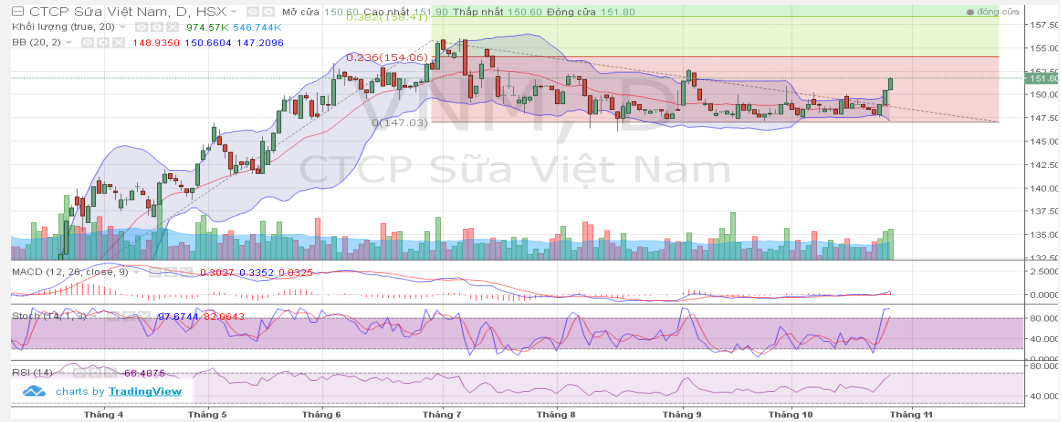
CTCP Sữa Việt Nam, D, HSX Mở cửa 150.60 Cao nhất 151.90 Thấp nhất 150.60 Đóng cửa 151.80
Khối lượng (true, 20) 974.57K 546.744K
BB (20, 2) 148.9350 150.6604 147.2096
0.382(158.41)
đóng cửa
0.236(154.06)
0(147.03)
VNM, D
CTCP Sữa Việt Nam
157.50
155.00
152.50
151.80
150.00
147.50
145.00
142.50
140.00
137.50
135.00
132.50
MACD (12, 26, close, 9) 0.3027 0.3352 0.0325
2.50000
0.00000
Stoch (14, 1, 3) 97.6744 82.0643
80.000
40.000
RSI (14) 66.4875
charts by TradingView
80.000
40.000
Tháng 4
Tháng 5
Tháng 6
Tháng 7
Tháng 8
Tháng 9
Tháng 10
Tháng 11